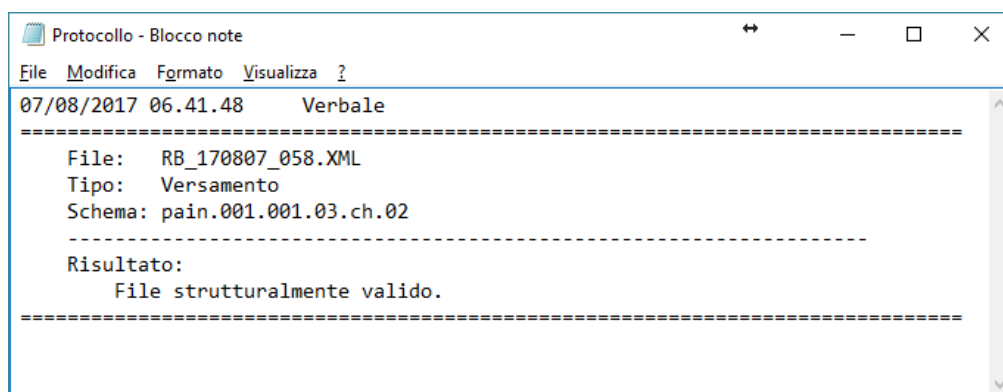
Protocollo - Blocco note

File Modifica Formato Visualizza ?

07/08/2017 06.41.48 Verbale
================================================================================
File: RB_170807_058.XML
Tipo: Versamento
Schema: pain.001.001.03.ch.02
----------------------------------------------------------------
Risultato:
File strutturalmente valido.
================================================================================